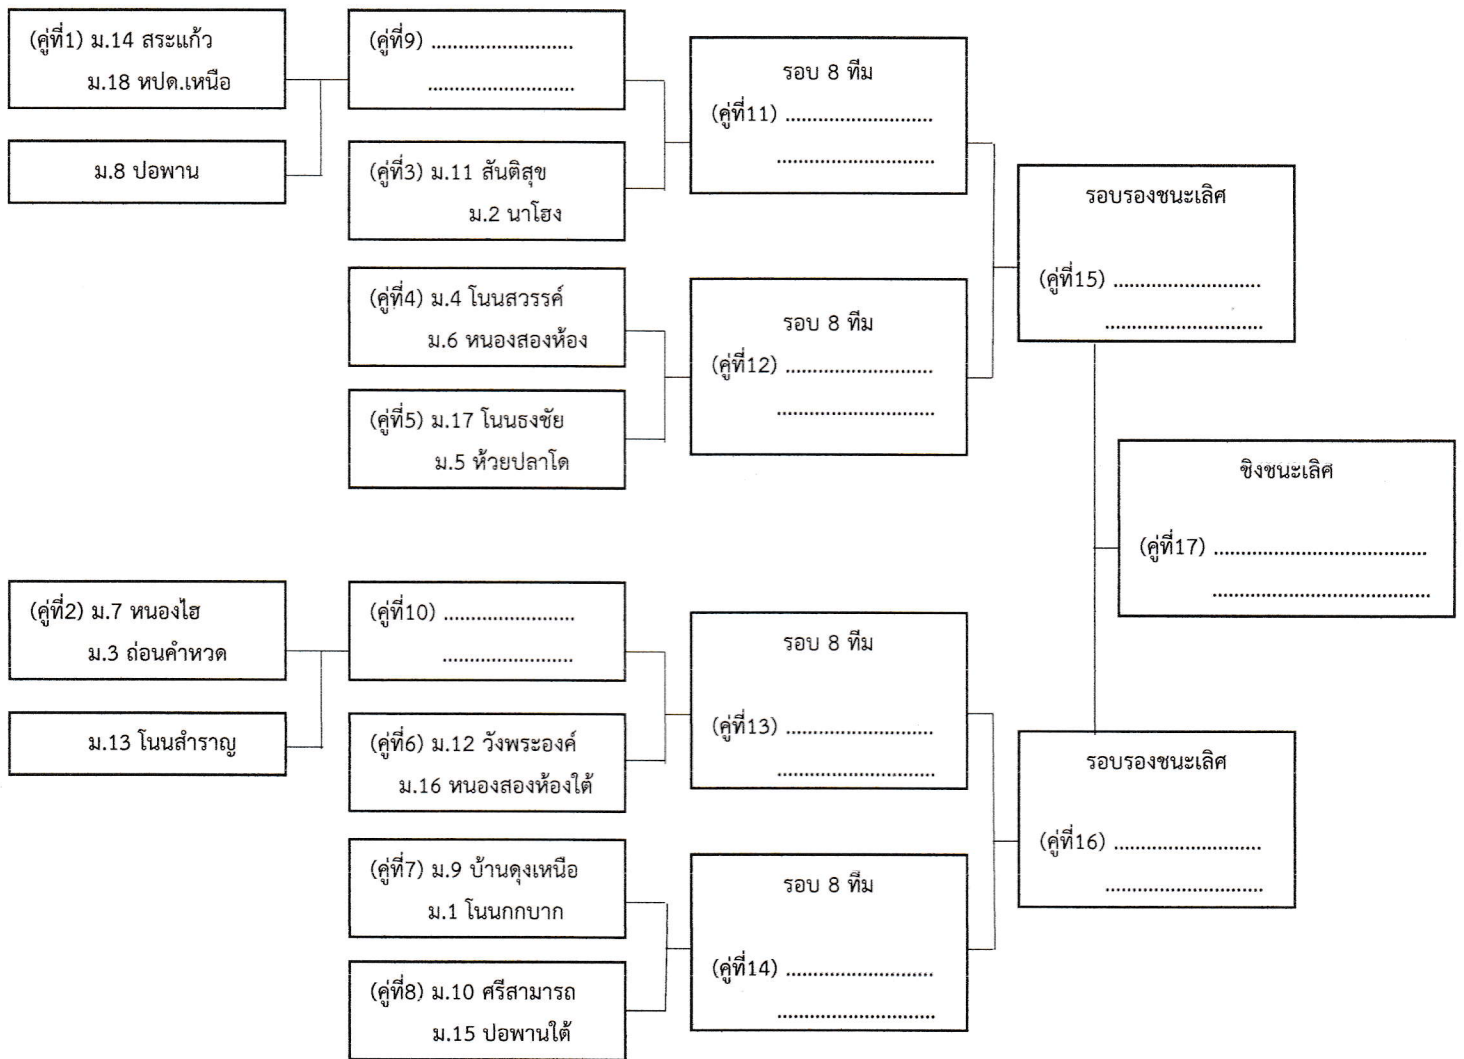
(คู่ที่1) ม.14 สระแก้ว
ม.18 หปด.เหนือ

ม.8 ปอพาน

(คู่ที่9) ........................
........................

(คู่ที่3) ม.11 สันติสุข
ม.2 นาโฮง

(คู่ที่4) ม.4 โนนสวรรค์
ม.6 หนองสองห้อง

(คู่ที่5) ม.17 โนนธงชัย
ม.5 ห้วยปลาโด

รอบ 8 ทีม
(คู่ที่11) ........................
........................

รอบ 8 ทีม
(คู่ที่12) ........................
........................

รอบรองชนะเลิศ
(คู่ที่15) ........................
........................

ชิงชนะเลิศ
(คู่ที่17) ..............................
..............................

(คู่ที่2) ม.7 หนองไฮ
ม.3 ถ่อนคำหวด

ม.13 โนนสำราญ

(คู่ที่10) ........................
........................

(คู่ที่6) ม.12 วังพระองค์
ม.16 หนองสองห้องใต้

(คู่ที่7) ม.9 บ้านดุงเหนือ
ม.1 โนนกกบาก

(คู่ที่8) ม.10 ศรีสามารถ
ม.15 ปอพานใต้

รอบ 8 ทีม
(คู่ที่13) ........................
........................

รอบ 8 ทีม
(คู่ที่14) ........................
........................

รอบรองชนะเลิศ
(คู่ที่16) ........................
........................